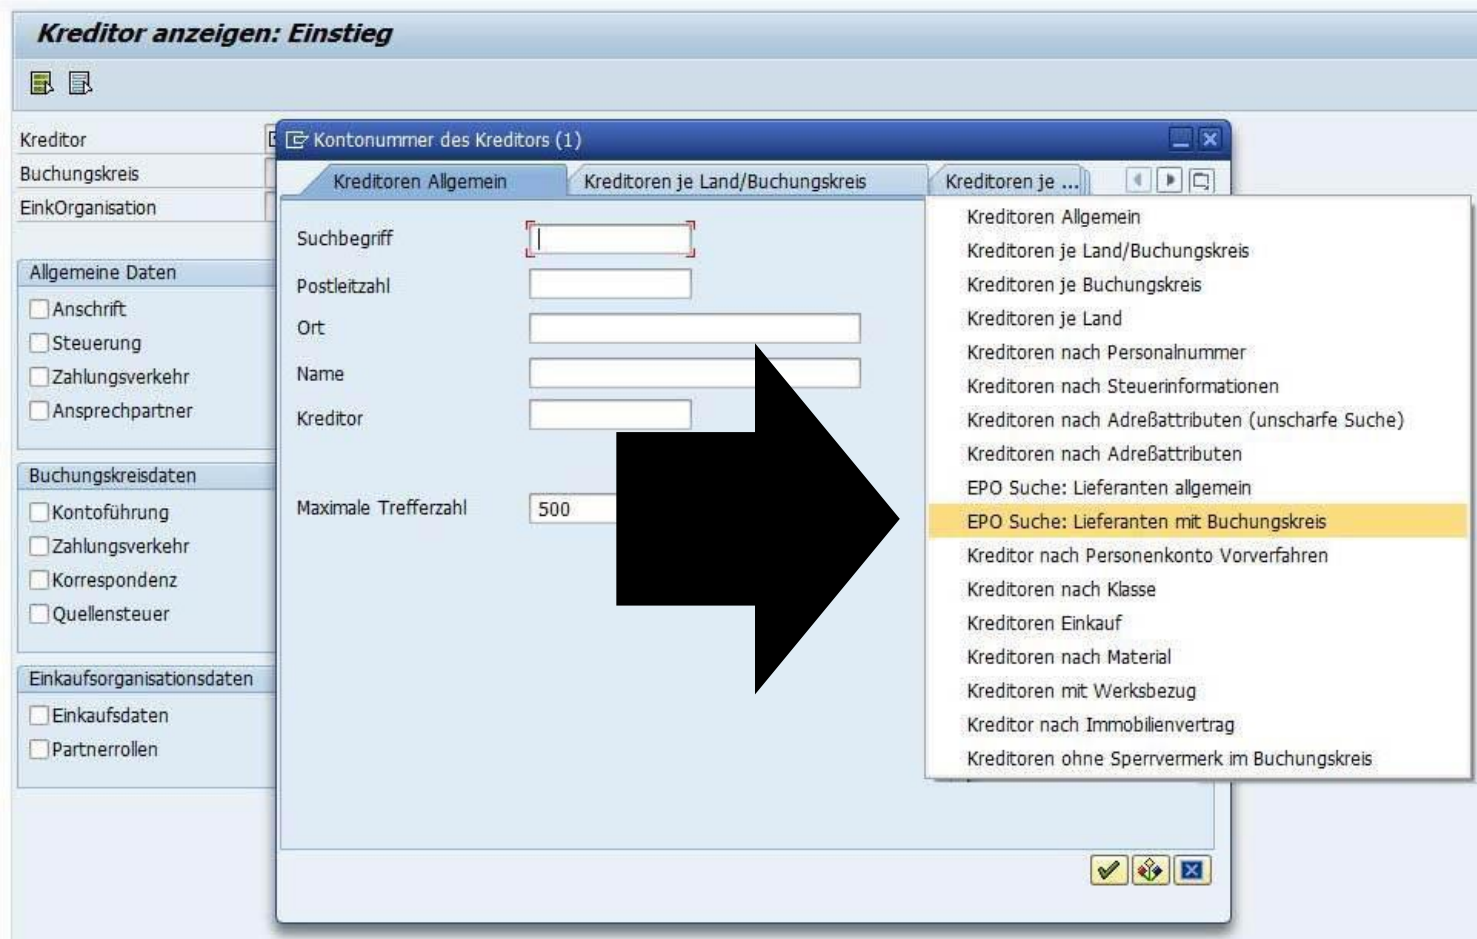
Kreditor anzeigen: Einstieg

Kreditor
Buchungskreis
EinkOrganisation

Allgemeine Daten
Anschrift
Steuerung
Zahlungsverkehr
Ansprechpartner

Buchungskreisdaten
Kontoführung
Zahlungsverkehr
Korrespondenz
Quellensteuer

Einkaufsorganisationsdaten
Einkaufsdaten
Partnerrollen

Kontonummer des Kreditors (1)

Kreditoren Allgemein | Kreditoren je Land/Buchungskreis | Kreditoren je ...

Suchbegriff
Postleitzahl
Ort
Name
Kreditor

Maximale Trefferzahl 500

Kreditoren Allgemein
Kreditoren je Land/Buchungskreis
Kreditoren je Buchungskreis
Kreditoren je Land
Kreditoren nach Personalnummer
Kreditoren nach Steuerinformationen
Kreditoren nach Adreßattributen (unscharfe Suche)
Kreditoren nach Adreßattributen
EPO Suche: Lieferanten allgemein
EPO Suche: Lieferanten mit Buchungskreis
Kreditor nach Personenkonto Vorverfahren
Kreditoren nach Klasse
Kreditoren Einkauf
Kreditoren nach Material
Kreditoren mit Werksbezug
Kreditor nach Immobilienvertrag
Kreditoren ohne Sperrvermerk im Buchungskreis